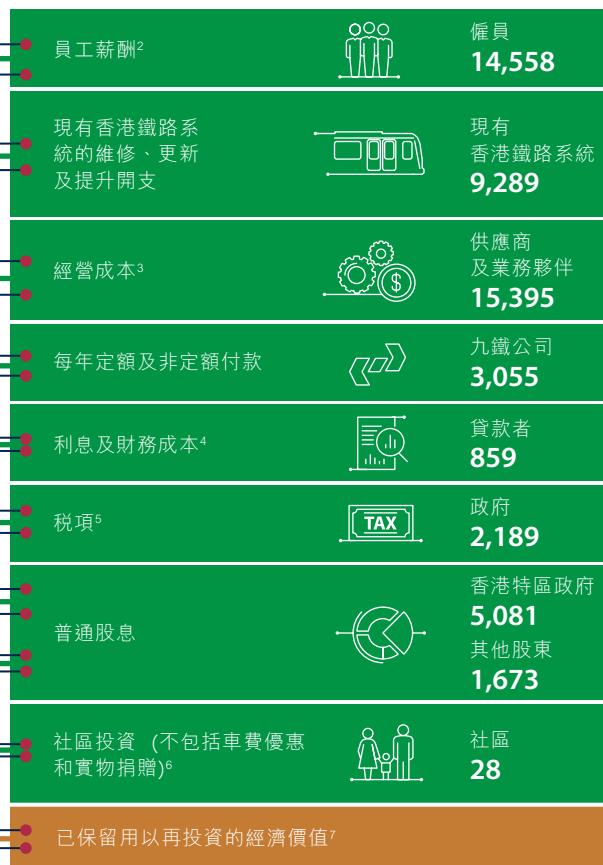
員工薪酬$^{2}$

僱員
**14,558**

現有香港鐵路系統的維修、更新及提升開支

現有
香港鐵路系統
**9,289**

經營成本$^{3}$

供應商
及業務夥伴
**15,395**

每年定額及非定額付款

九鐵公司
**3,055**

利息及財務成本$^{4}$

貸款者
**859**

稅項$^{5}$

TAX

政府
**2,189**

普通股息

香港特區政府
**5,081**
其他股東
**1,673**

社區投資（不包括車費優惠和實物捐贈）$^{6}$

社區
**28**

已保留用以再投資的經濟價值$^{7}$